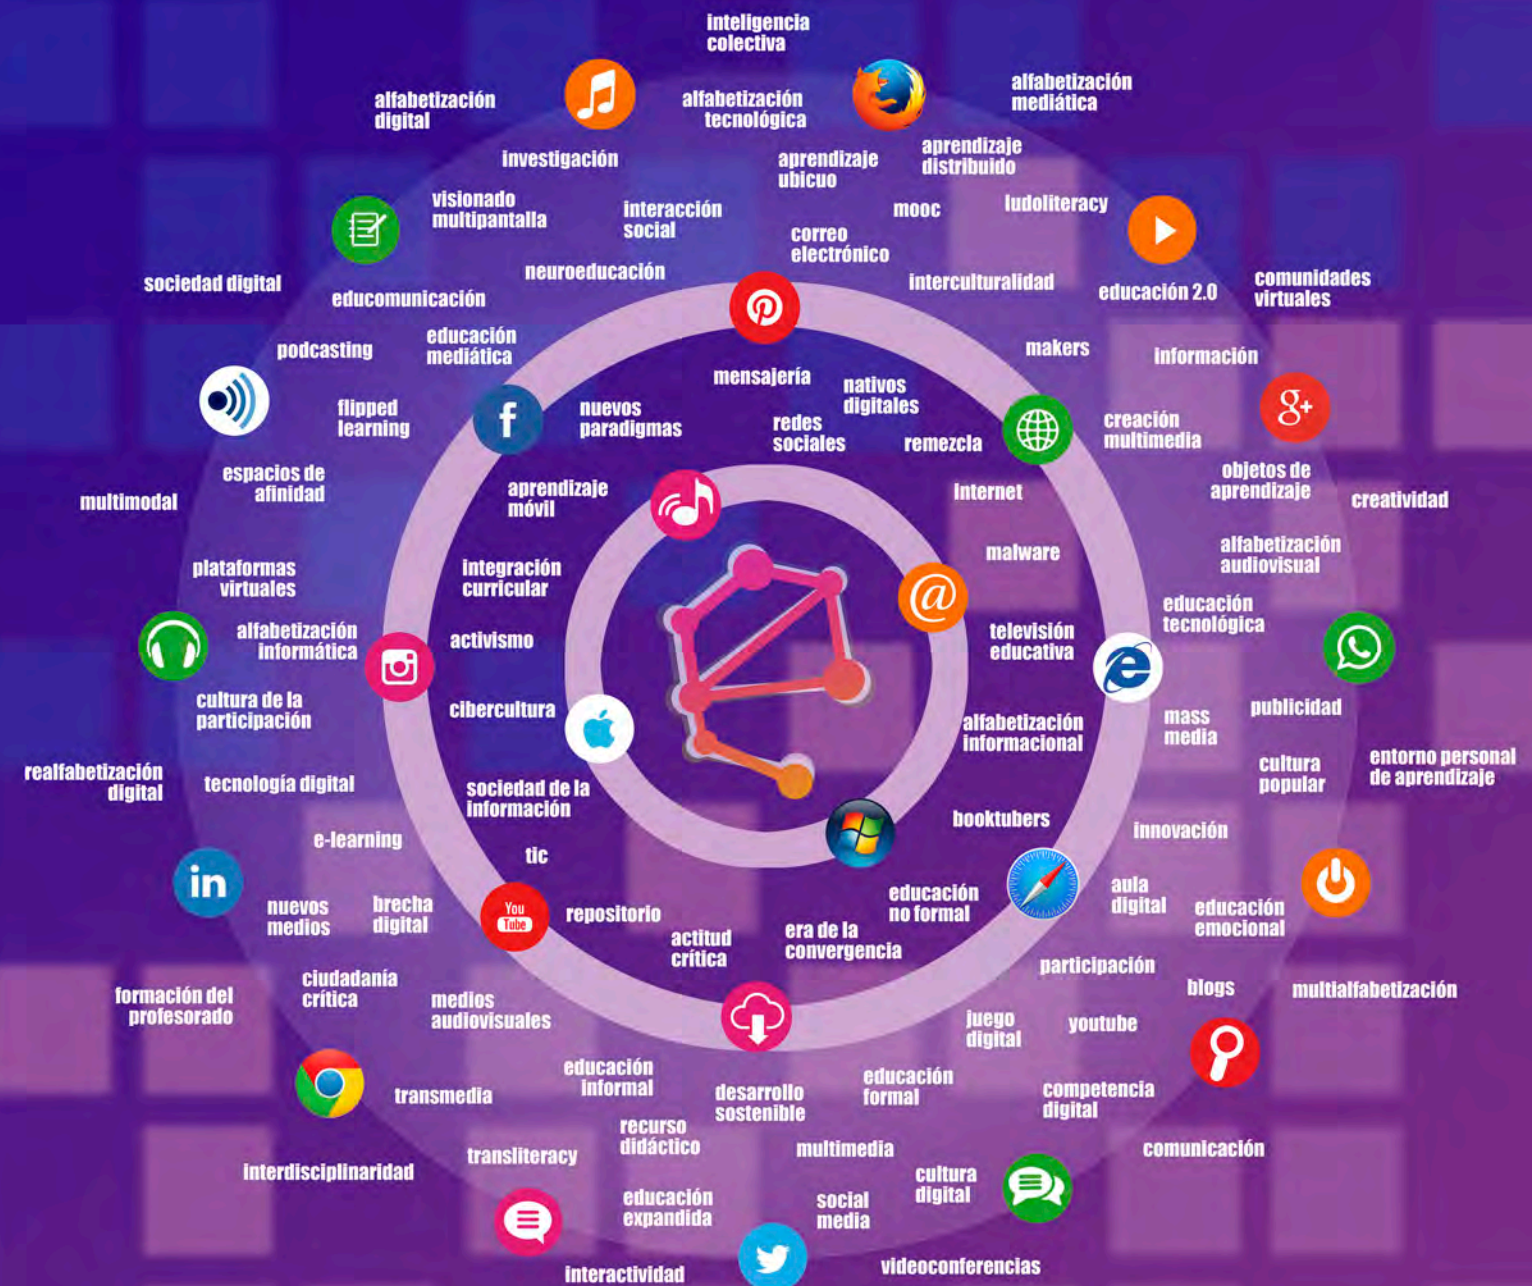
inteligencia colectiva

alfabetización digital

alfabetización tecnológica

alfabetización mediática

investigación

aprendizaje ubicuo

aprendizaje distribuido

visionado multipantalla

interacción social

mooc

ludoliteracy

correo electrónico

sociedad digital

neuroeducación

interculturalidad

educación 2.0

comunidades virtuales

educomunicación

podcasting

educación mediática

makers

información

mensajería

nativos digitales

flipped learning

nuevos paradigmas

redes sociales

remezcla

creación multimedia

f

espacios de afinidad

objetos de aprendizaje

multimodal

aprendizaje móvil

Internet

creatividad

plataformas virtuales

integración curricular

malware

alfabetización audiovisual

@

alfabetización informática

educación tecnológica

activismo

televisión educativa

cultura de la participación

cibercultura

mass media

publicidad

alfabetización informacional

cultura popular

entorno personal de aprendizaje

realfabetización digital

tecnología digital

sociedad de la información

booktubers

e-learning

innovación

tic

in

nuevos medios

brecha digital

You Tube

repositorio

educación no formal

aula digital

educación emocional

actitud crítica

era de la convergencia

ciudadanía crítica

participación

formación del profesorado

medios audiovisuales

blogs

multialfabetización

juego digital

youtube

educación informal

desarrollo sostenible

educación formal

competencia digital

transmedia

recurso didáctico

transliteracy

multimedia

comunicación

interdisciplinaridad

cultura digital

educación expandida

social media

interactividad

videoconferencias